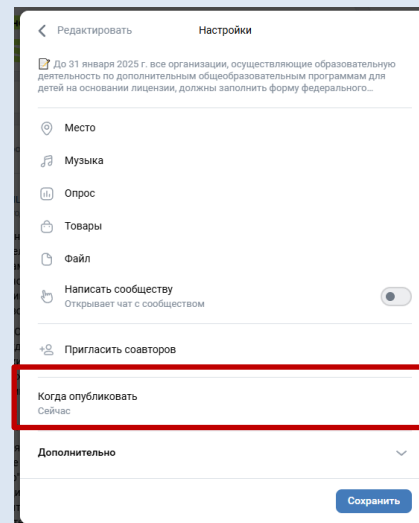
Редактировать Настройки

📝 До 31 января 2025 г. все организации, осуществляющие образовательную деятельность по дополнительным общеобразовательным программам для детей на основании лицензии, должны заполнить форму федерального...

Место

Музыка

Опрос

Товары

Файл

Написать сообществу
Открывает чат с сообществом

Пригласить соавторов

Когда опубликовать
Сейчас

Дополнительно

Сохранить